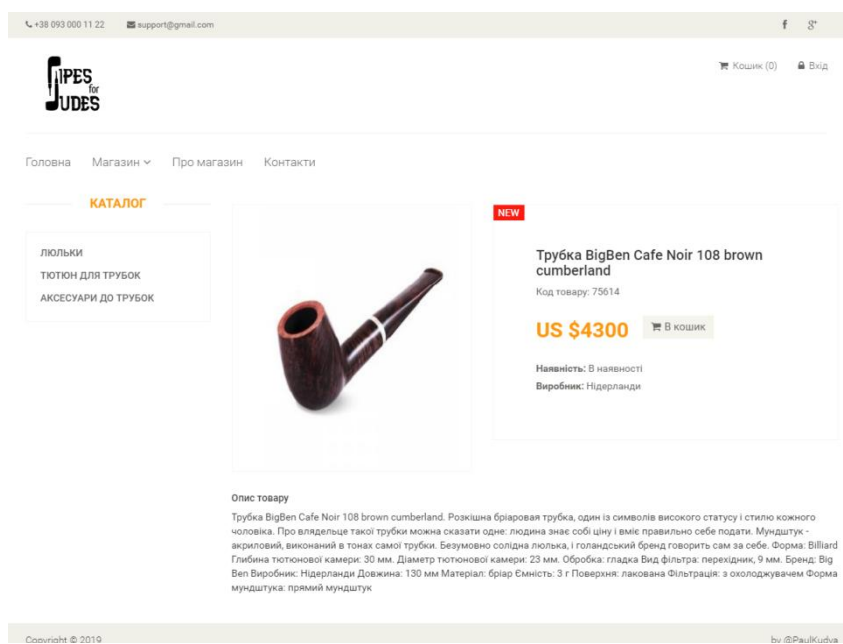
+38 093 000 11 22 support@gmail.com

f $8^+$

PIPES for JUDES

Кошик (0) Вхід

Головна Магазин Про магазин Контакти

КАТАЛОГ

ЛЮЛЬКИ
ТЮТЮН ДЛЯ ТРУБОК
АКСЕСУАРИ ДО ТРУБОК

NEW

Трубка BigBen Cafe Noir 108 brown cumberland

Код товару: 75614

US $4300 В кошик

Наявність: В наявності
Виробник: Нідерланди

Опис товару

Трубка BigBen Cafe Noir 108 brown cumberland. Розкішна бріаровая трубка, один із символів високого статусу і стилю кожного чоловіка. Про влядельце такої трубки можна сказати одне: людина знає собі ціну і вміє правильно себе подати. Мундштук - акриловий, виконаний в тонах самої трубки. Безумовно солідна люлька, і голандський бренд говорить сам за себе. Форма: Billiard Глибина тютюнової камери: 30 мм. Діаметр тютюнової камери: 23 мм. Обробка: гладка Вид фільтра: перехідник, 9 мм. Бренд: Big Ben Виробник: Нідерланди Довжина: 130 мм Матеріал: бріар Ємність: 3 г Поверхня: лакована Фільтрація: з охолоджувачем Форма мундштука: прямий мундштук

Copyright © 2019

by @PaulKudya